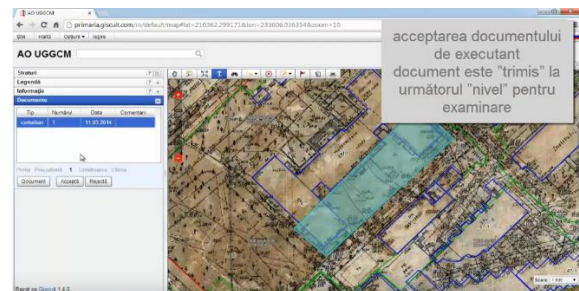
AO UGGCM

primaria.giscult.com/ro/default/map#lat=216362.299171&lon=233606.536354&zoom=10

Gisi Harti Optiuni Iesire

AO UGGCM

Straturi

Legendă

Informaţie

Documente

| Tip | Numărul | Data | Comentari |
|---|---|---|---|
| cerbatean | 1 | 11.03.2014 | |

Prima Precedenta 1 Următoarea Ultima

Document Acceptă Rejectă

Bazat pe Giscult 1.4.2

acceptarea documentului de executant document este "trimis" la următorul "nivel" pentru examinare

Scale: 1:10